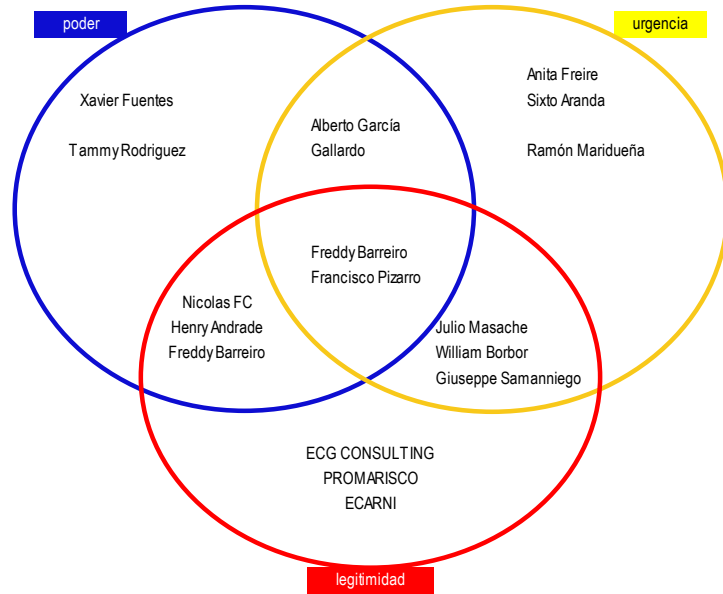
poder

urgencia

Xavier Fuentes

Tammy Rodriguez

Alberto García
Gallardo

Anita Freire
Sixto Aranda

Ramón Maridueña

Freddy Barreiro
Francisco Pizarro

Nicolas FC
Henry Andrade
Freddy Barreiro

Julio Masache
William Borbor
Giuseppe Samanniego

ECG CONSULTING
PROMARISCO
ECARNI

legitimidad